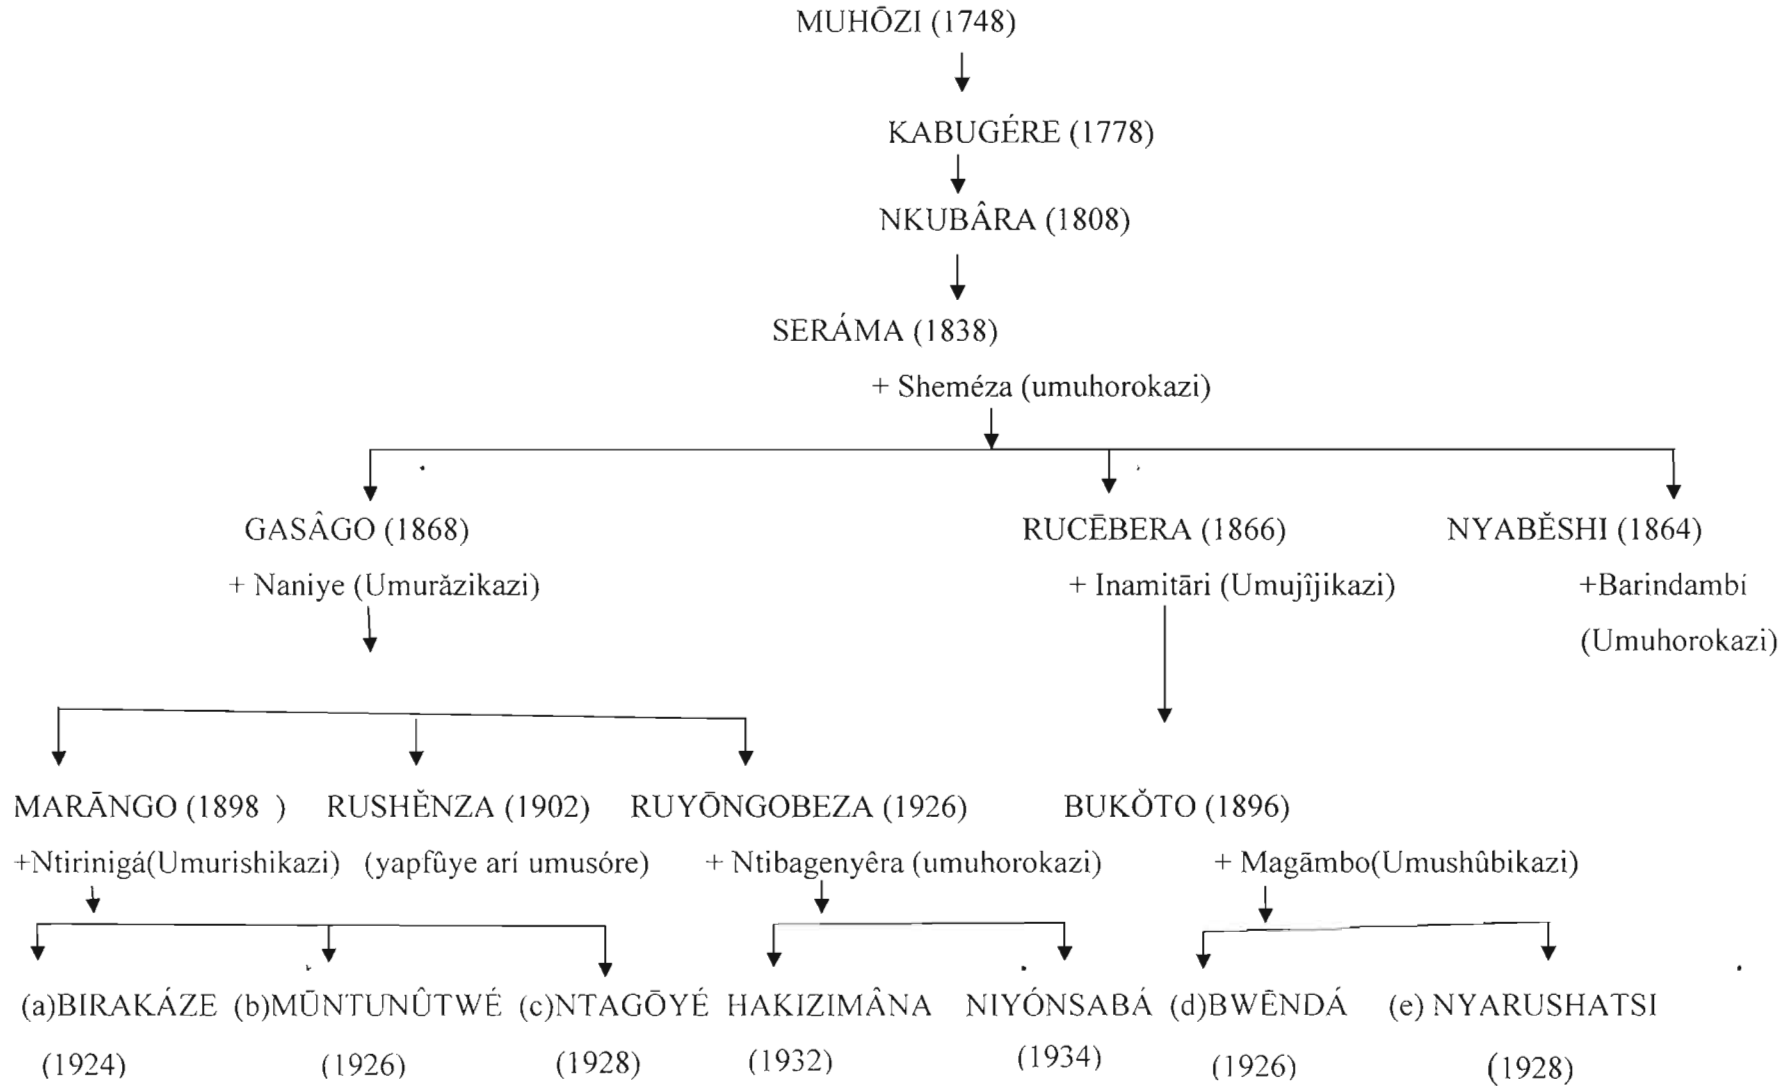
MUHŌZI (1748)

KABUGÉRE (1778)

NKUBÂRA (1808)

SERÁMA (1838)
+ Sheméza (umuhorokazi)

GASÂGO (1868)
+ Naniye (Umurăzikazi)

RUCĒBERA (1866)
+ Inamitāri (Umujîjikazi)

NYABĚSHI (1864)
+Barindambi (Umuhorokazi)

MARĀNGO (1898 )
+Ntirinigá(Umurishikazi)

RUSHĚNZA (1902)
(yapfûye arí umusóre)

RUYŌNGOBEZA (1926)
+ Ntibagenyêra (umuhorokazi)

BUKŎTO (1896)
+ Magāmbo(Umushûbikazi)

(a)BIRAKÁZE (1924)

(b)MŪNTUNÛTWÉ (1926)

(c)NTAGŌYÉ (1928)

HAKIZIMÂNA (1932)

NIYÓNSABÁ (1934)

(d)BWĒNDÁ (1926)

(e) NYARUSHATSI (1928)